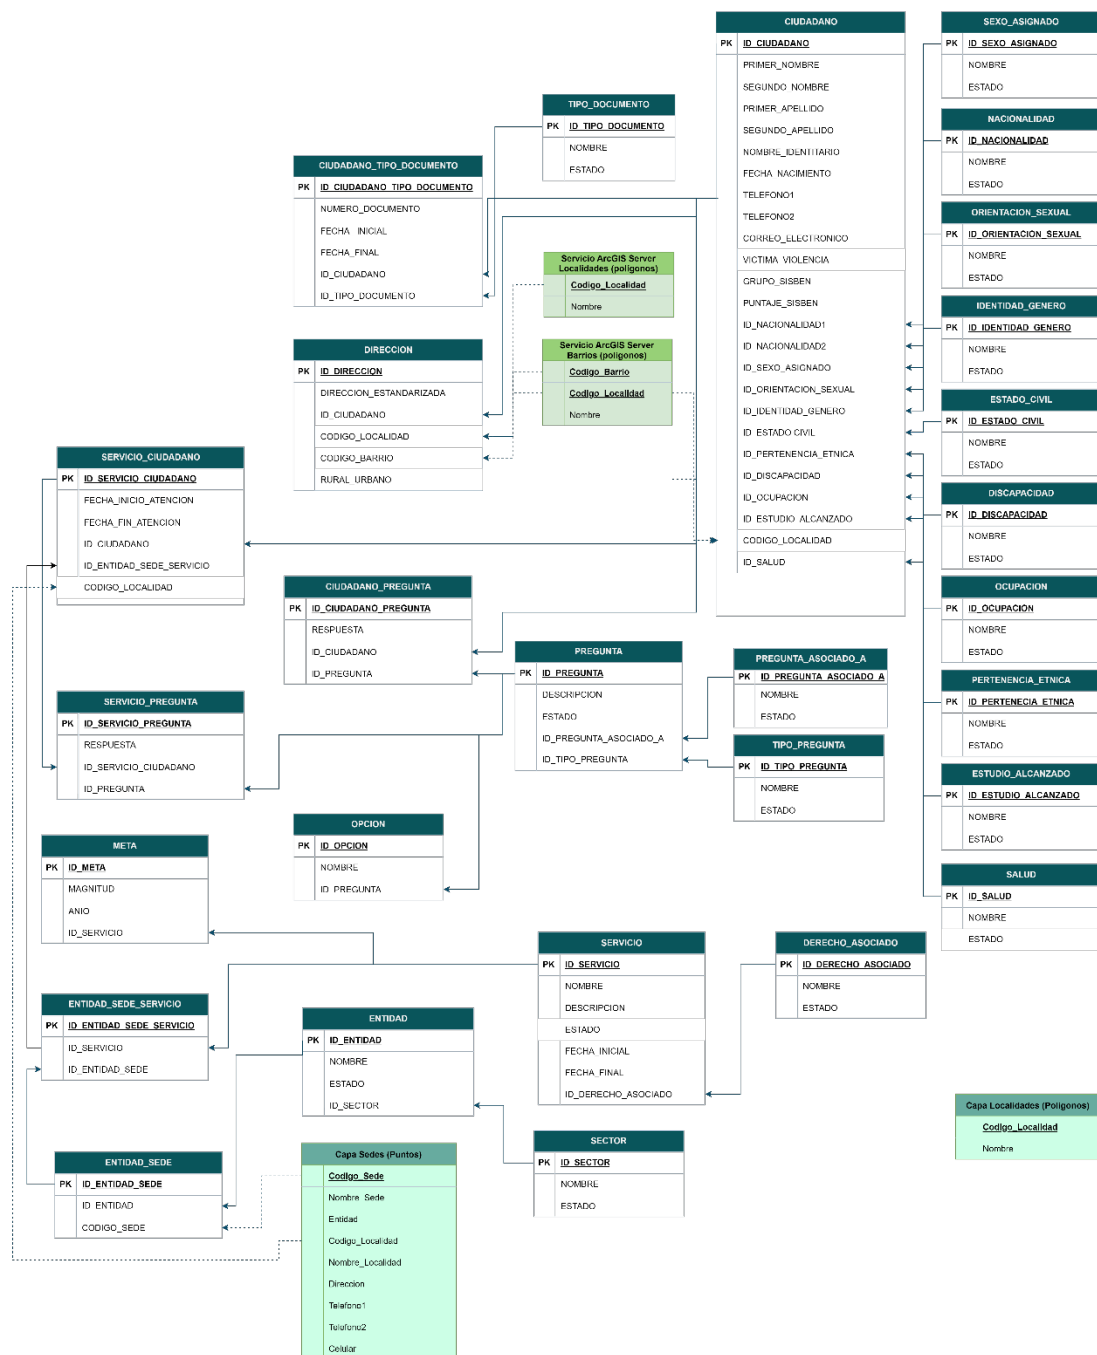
CIUDADANO
PK ID_CIUDADANO
PRIMER_NOMBRE
SEGUNDO_NOMBRE
PRIMER_APELLIDO
SEGUNDO_APELLIDO
NOMBRE_IDENTITARIO
FECHA_NACIMIENTO
TELEFONO1
TELEFONO2
CORREO_ELECTRONICO
VICTIMA_VIOLENCIA
GRUPO_SISBEN
PUNTAJE_SISBEN
ID_NACIONALIDAD1
ID_NACIONALIDAD2
ID_SEXO_ASIGNADO
ID_ORIENTACION_SEXUAL
ID_IDENTIDAD_GENERO
ID_ESTADO_CIVIL
ID_PERTENENCIA_ETNICA
ID_DISCAPACIDAD
ID_OCUPACION
ID_ESTUDIO_ALCANZADO
CODIGO_LOCALIDAD
ID_SALUD

SEXO_ASIGNADO
PK ID_SEXO_ASIGNADO
NOMBRE
ESTADO

NACIONALIDAD
PK ID_NACIONALIDAD
NOMBRE
ESTADO

ORIENTACION_SEXUAL
PK ID_ORIENTACION_SEXUAL
NOMBRE
ESTADO

IDENTIDAD_GENERO
PK ID_IDENTIDAD_GENERO
NOMBRE
ESTADO

ESTADO_CIVIL
PK ID_ESTADO_CIVIL
NOMBRE
ESTADO

DISCAPACIDAD
PK ID_DISCAPACIDAD
NOMBRE
ESTADO

OCUPACION
PK ID_OCUPACION
NOMBRE
ESTADO

PERTENENCIA_ETNICA
PK ID_PERTENECIA_ETNICA
NOMBRE
ESTADO

ESTUDIO_ALCANZADO
PK ID_ESTUDIO_ALCANZADO
NOMBRE
ESTADO

SALUD
PK ID_SALUD
NOMBRE
ESTADO

TIPO_DOCUMENTO
PK ID_TIPO_DOCUMENTO
NOMBRE
ESTADO

CIUDADANO_TIPO_DOCUMENTO
PK ID_CIUDADANO_TIPO_DOCUMENTO
NUMERO_DOCUMENTO
FECHA_INICIAL
FECHA_FINAL
ID_CIUDADANO
ID_TIPO_DOCUMENTO

Servicio ArcGIS Server Localidades (poligonos)
Codigo_Localidad
Nombre

Servicio ArcGIS Server Barrios (poligonos)
Codigo_Barrio
Codigo_Localidad
Nombre

DIRECCION
PK ID_DIRECCION
DIRECCION_ESTANDARIZADA
ID_CIUDADANO
CODIGO_LOCALIDAD
CODIGO_BARRIO
RURAL_URBANO

SERVICIO_CIUDADANO
PK ID_SERVICIO_CIUDADANO
FECHA_INICIO_ATENCION
FECHA_FIN_ATENCION
ID_CIUDADANO
ID_ENTIDAD_SEDE_SERVICIO
CODIGO_LOCALIDAD

CIUDADANO_PREGUNTA
PK ID_CIUDADANO_PREGUNTA
RESPUESTA
ID_CIUDADANO
ID_PREGUNTA

PREGUNTA
PK ID_PREGUNTA
DESCRIPCION
ESTADO
ID_PREGUNTA_ASOCIADO_A
ID_TIPO_PREGUNTA

PREGUNTA_ASOCIADO_A
PK ID_PREGUNTA_ASOCIADO_A
NOMBRE
ESTADO

TIPO_PREGUNTA
PK ID_TIPO_PREGUNTA
NOMBRE
ESTADO

SERVICIO_PREGUNTA
PK ID_SERVICIO_PREGUNTA
RESPUESTA
ID_SERVICIO_CIUDADANO
ID_PREGUNTA

OPCION
PK ID_OPCION
NOMBRE
ID_PREGUNTA

META
PK ID_META
MAGNITUD
ANIO
ID_SERVICIO

SERVICIO
PK ID_SERVICIO
NOMBRE
DESCRIPCION
ESTADO
FECHA_INICIAL
FECHA_FINAL
ID_DERECHO_ASOCIADO

DERECHO_ASOCIADO
PK ID_DERECHO_ASOCIADO
NOMBRE
ESTADO

ENTIDAD_SEDE_SERVICIO
PK ID_ENTIDAD_SEDE_SERVICIO
ID_SERVICIO
ID_ENTIDAD_SEDE

ENTIDAD
PK ID_ENTIDAD
NOMBRE
ESTADO
ID_SECTOR

SECTOR
PK ID_SECTOR
NOMBRE
ESTADO

Capa Localidades (Poligonos)
Codigo_Localidad
Nombre

ENTIDAD_SEDE
PK ID_ENTIDAD_SEDE
ID_ENTIDAD
CODIGO_SEDE

Capa Sedes (Puntos)
Codigo_Sede
Nombre_Sede
Entidad
Codigo_Localidad
Nombre_Localidad
Direccion
Telefono1
Telefono2
Celular